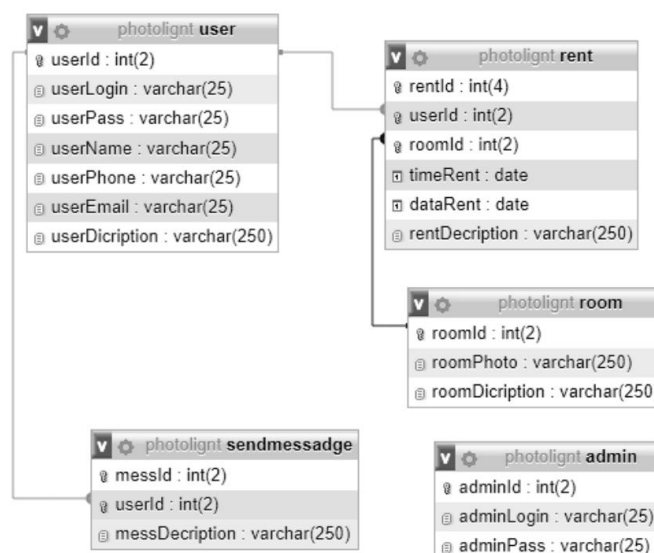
photolignt user
userId : int(2)
userLogin : varchar(25)
userPass : varchar(25)
userName : varchar(25)
userPhone : varchar(25)
userEmail : varchar(25)
userDicription : varchar(250)

photolignt rent
rentId : int(4)
userId : int(2)
roomId : int(2)
timeRent : date
dataRent : date
rentDecription : varchar(250)

photolignt room
roomId : int(2)
roomPhoto : varchar(250)
roomDicription : varchar(250

photolignt sendmessadge
messId : int(2)
userId : int(2)
messDecription : varchar(250)

photolignt admin
adminId : int(2)
adminLogin : varchar(25)
adminPass : varchar(25)